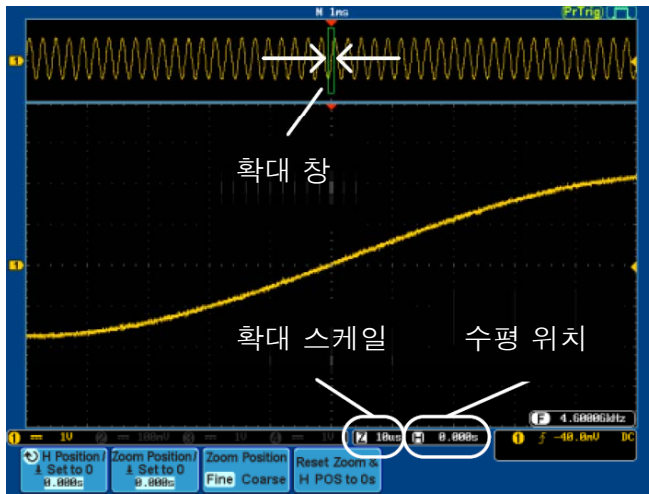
M 1ms

PrTrig

1

확대 창

1

확대 스케일

수평 위치

F 4.6000GHz

1 = 1V

2 = 100mV

3 = 1V

4 = 1V

Z 10us

H 0.000s

1 ƒ -40.0mV DC

H Position / Set to 0 0.000s

Zoom Position / Set to 0 0.000s

Zoom Position Fine Coarse

Reset Zoom & H POS to 0s